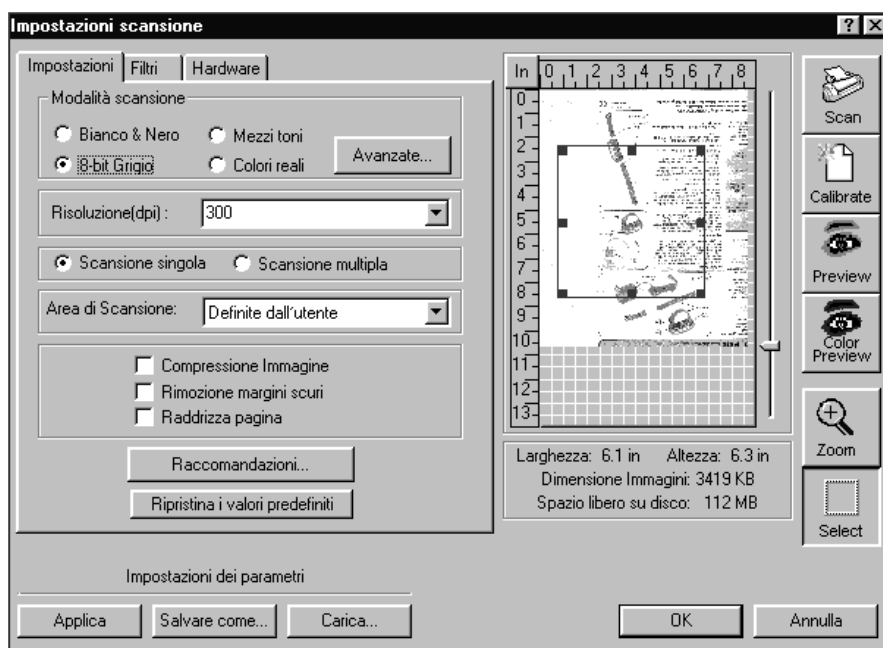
Impostazioni scansione

? X

Impostazioni | Filtri | Hardware

Modalità scansione

Bianco & Nero
Mezzi toni
8-bit Grigio
Colori reali
Avanzate...

Risoluzione(dpi) : 300

Scansione singola
Scansione multipla

Area di Scansione: Definite dall'utente

Compressione Immagine
Rimozione margini scuri
Raddrizza pagina

Raccomandazioni...

Ripristina i valori predefiniti

In 0 1 2 3 4 5 6 7 8

0 1 2 3 4 5 6 7 8 9 10 11 12 13

Larghezza: 6.1 in Altezza: 6.3 in
Dimensione Immagini: 3419 KB
Spazio libero su disco: 112 MB

Scan

Calibrate

Preview

Color Preview

Zoom

Select

Impostazioni dei parametri

Applica
Salvare come...
Carica...

OK
Annulla